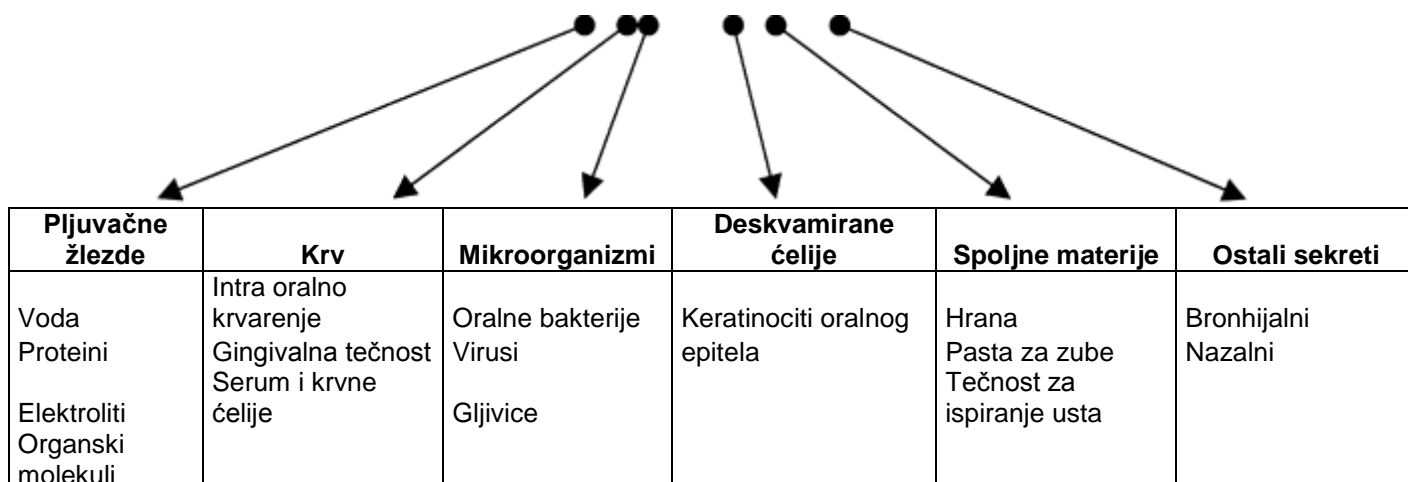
| Pljuvačne žlezde | Krv | Mikroorganizmi | Deskvamirane ćelije | Spoljne materije | Ostali sekreti |
|---|---|---|---|---|---|
| Voda<br>Proteini<br>Elektroliti<br>Organski molekuli | Intra oralno krvarenje<br>Gingivalna tečnost<br>Serum i krvne ćelije | Oralne bakterije<br>Virusi<br>Gljivice | Keratinociti oralnog epitela | Hrana<br>Pasta za zube<br>Tečnost za ispiranje usta | Bronhijalni<br>Nazalni |